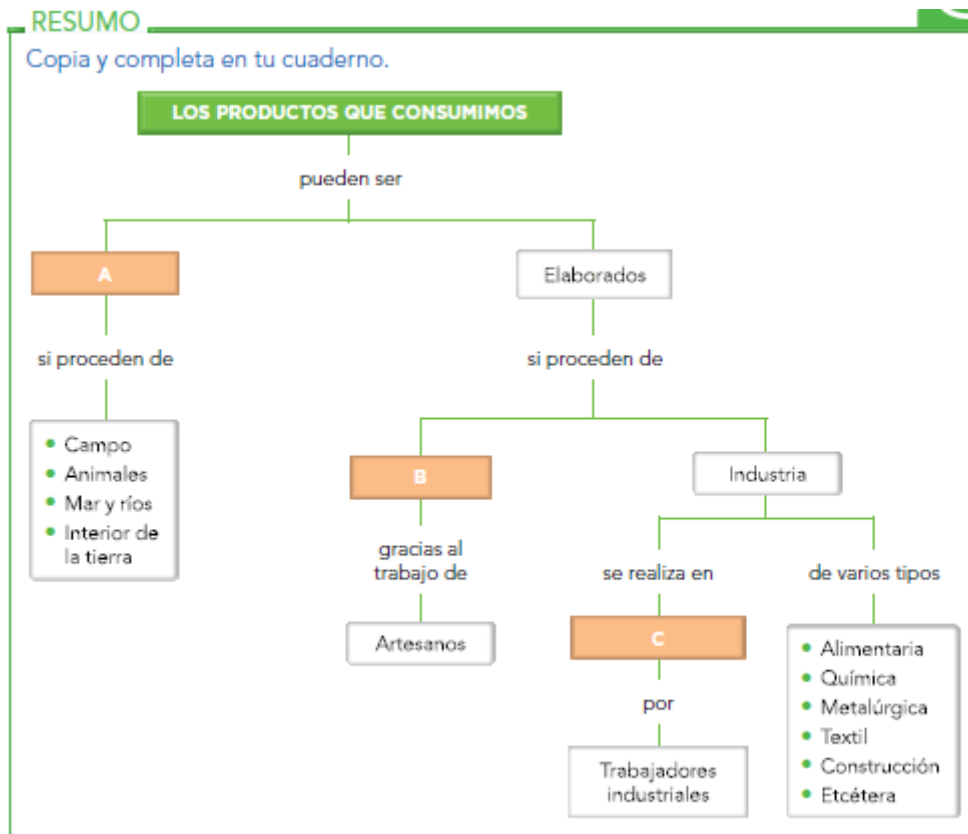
RESUMO

Copia y completa en tu cuaderno.

LOS PRODUCTOS QUE CONSUMIMOS

pueden ser

A

si proceden de

- Campo
- Animales
- Mar y ríos
- Interior de la tierra

Elaborados

si proceden de

B

gracias al trabajo de

Artesanos

Industria

se realiza en

C

por

Trabajadores industriales

de varios tipos

- Alimentaria
- Química
- Metalúrgica
- Textil
- Construcción
- Etcétera